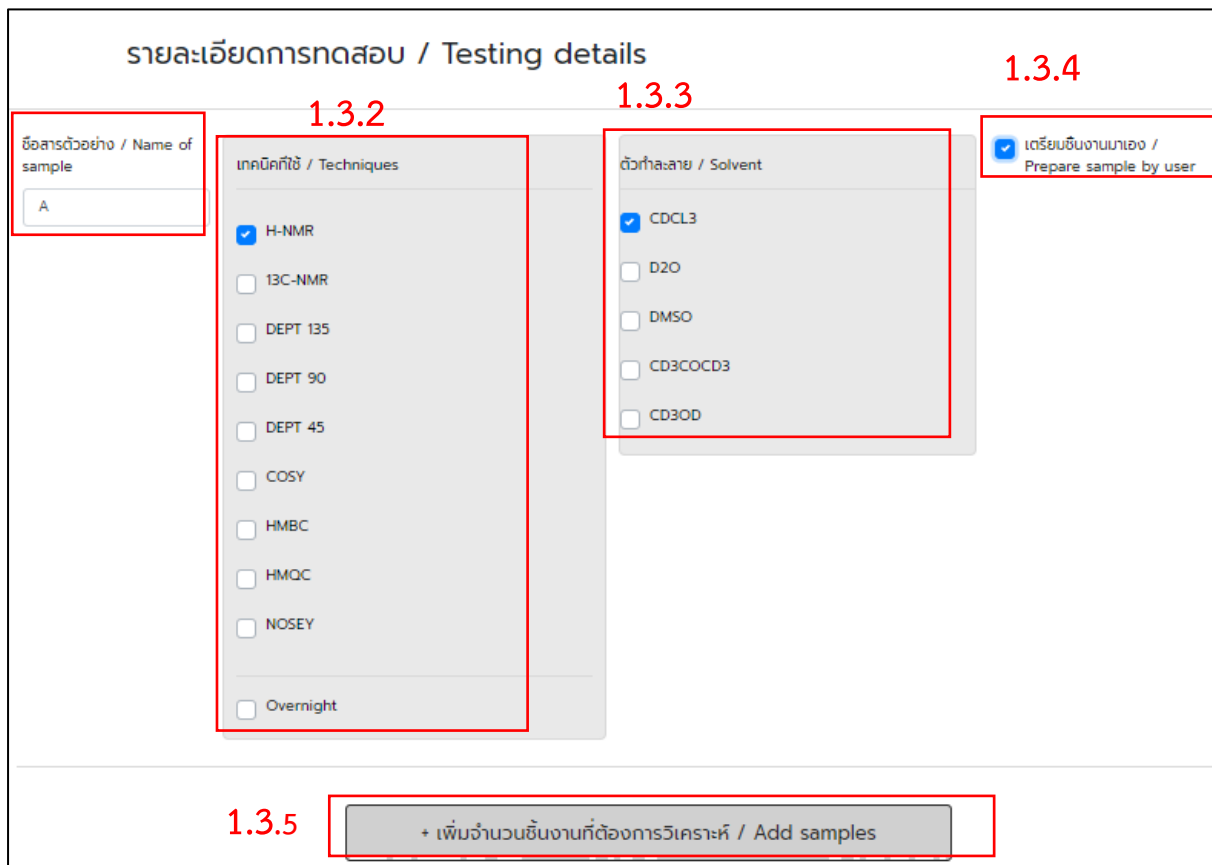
รายละเอียดการทดสอบ / Testing details

1.3.4

1.3.2

1.3.3

ชื่อสารตัวอย่าง / Name of sample

A

เทคนิคที่ใช้ / Techniques

H-NMR

13C-NMR

DEPT 135

DEPT 90

DEPT 45

COSY

HMBC

HMQC

NOSEY

Overnight

ตัวทำละลาย / Solvent

CDCL3

D2O

DMSO

CD3COCD3

CD3OD

เตรียมชิ้นงานมาเอง / Prepare sample by user

1.3.5

+ เพิ่มจำนวนชิ้นงานที่ต้องการวิเคราะห์ / Add samples